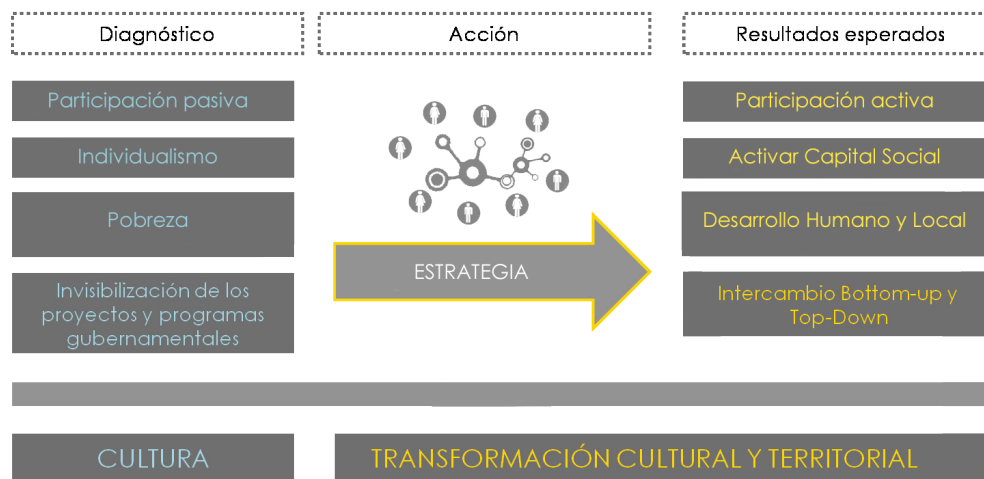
Diagnóstico

Acción

Resultados esperados

Participación pasiva

Individualismo

Pobreza

Invisibilización de los proyectos y programas gubernamentales

ESTRATEGIA

Participación activa

Activar Capital Social

Desarrollo Humano y Local

Intercambio Bottom-up y Top-Down

CULTURA

TRANSFORMACIÓN CULTURAL Y TERRITORIAL